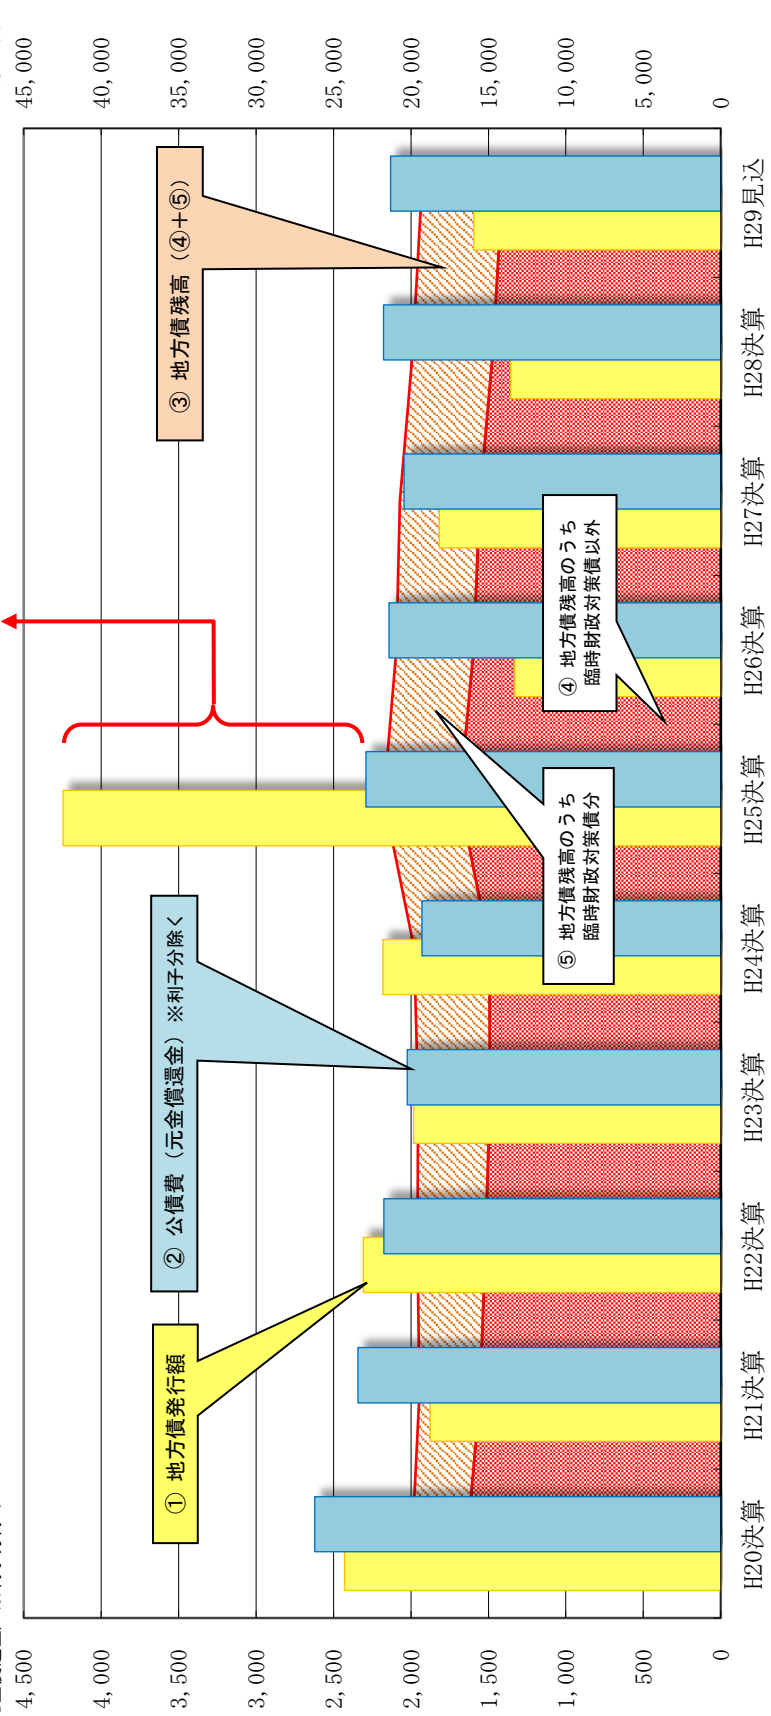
45,000
40,000
35,000
30,000
25,000
20,000
15,000
10,000
5,000
0

4,500
4,000
3,500
3,000
2,500
2,000
1,500
1,000
500
0

H20決算
H21決算
H22決算
H23決算
H24決算
H25決算
H26決算
H27決算
H28決算
H29見込

① 地方債発行額
② 公債費（元金償還金）※利子分除く
③ 地方債残高（④+⑤）
④ 地方債残高のうち臨時財政対策債以外
⑤ 地方債残高のうち臨時財政対策債分